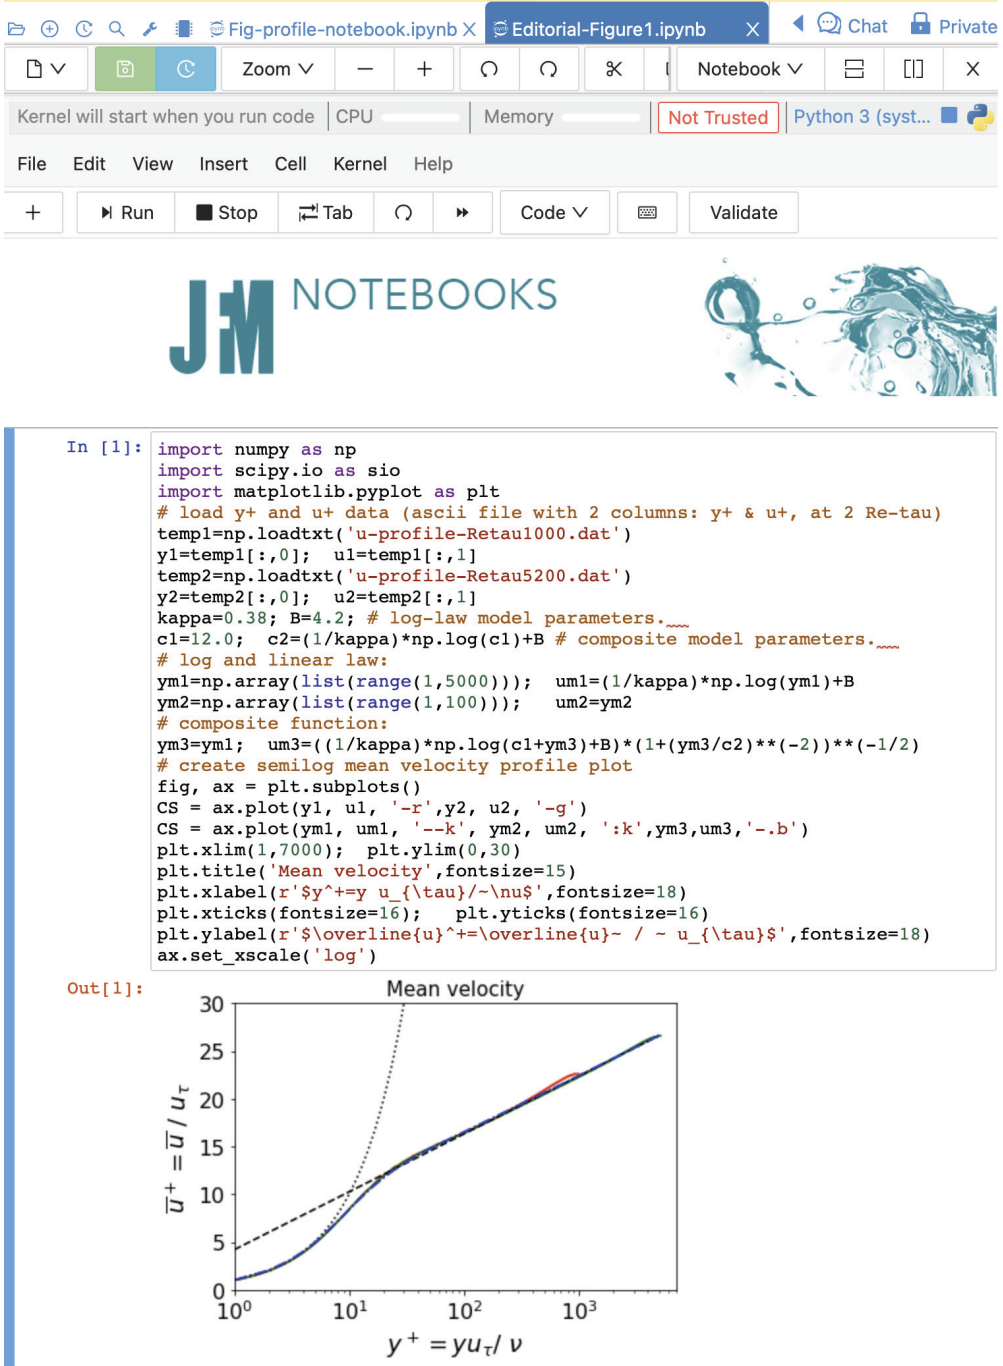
Fig-profile-notebook.ipynb × Editorial-Figure1.ipynb × Chat Private

Zoom Notebook

Kernel will start when you run code CPU Memory Not Trusted Python 3 (syst...

File Edit View Insert Cell Kernel Help

+ Run Stop Tab Code Validate

JFM NOTEBOOKS

In [1]:
import numpy as np
import scipy.io as sio
import matplotlib.pyplot as plt
# load y+ and u+ data (ascii file with 2 columns: y+ & u+, at 2 Re-tau)
temp1=np.loadtxt('u-profile-Retau1000.dat')
y1=temp1[:,0]; u1=temp1[:,1]
temp2=np.loadtxt('u-profile-Retau5200.dat')
y2=temp2[:,0]; u2=temp2[:,1]
kappa=0.38; B=4.2; # log-law model parameters.
c1=12.0; c2=(1/kappa)*np.log(c1)+B # composite model parameters.
# log and linear law:
ym1=np.array(list(range(1,5000))); um1=(1/kappa)*np.log(ym1)+B
ym2=np.array(list(range(1,100))); um2=ym2
# composite function:
ym3=ym1; um3=((1/kappa)*np.log(c1+ym3)+B)*(1+(ym3/c2)**(-2))**(-1/2)
# create semilog mean velocity profile plot
fig, ax = plt.subplots()
CS = ax.plot(y1, u1, '-r',y2, u2, '-g')
CS = ax.plot(ym1, um1, '--k', ym2, um2, ':k',ym3,um3,'-.b')
plt.xlim(1,7000); plt.ylim(0,30)
plt.title('Mean velocity',fontsize=15)
plt.xlabel(r'$y^+=y u_{\tau}/~\nu$',fontsize=18)
plt.xticks(fontsize=16); plt.yticks(fontsize=16)
plt.ylabel(r'$\overline{u}^+=\overline{u}~ / ~ u_{\tau}$',fontsize=18)
ax.set_xscale('log')

Out[1]:
Mean velocity
30
25
20
15
10
5
0
$\overline{u}^+ = \overline{u} / u_\tau$
$10^0$ $10^1$ $10^2$ $10^3$
$y^+ = yu_\tau / \nu$